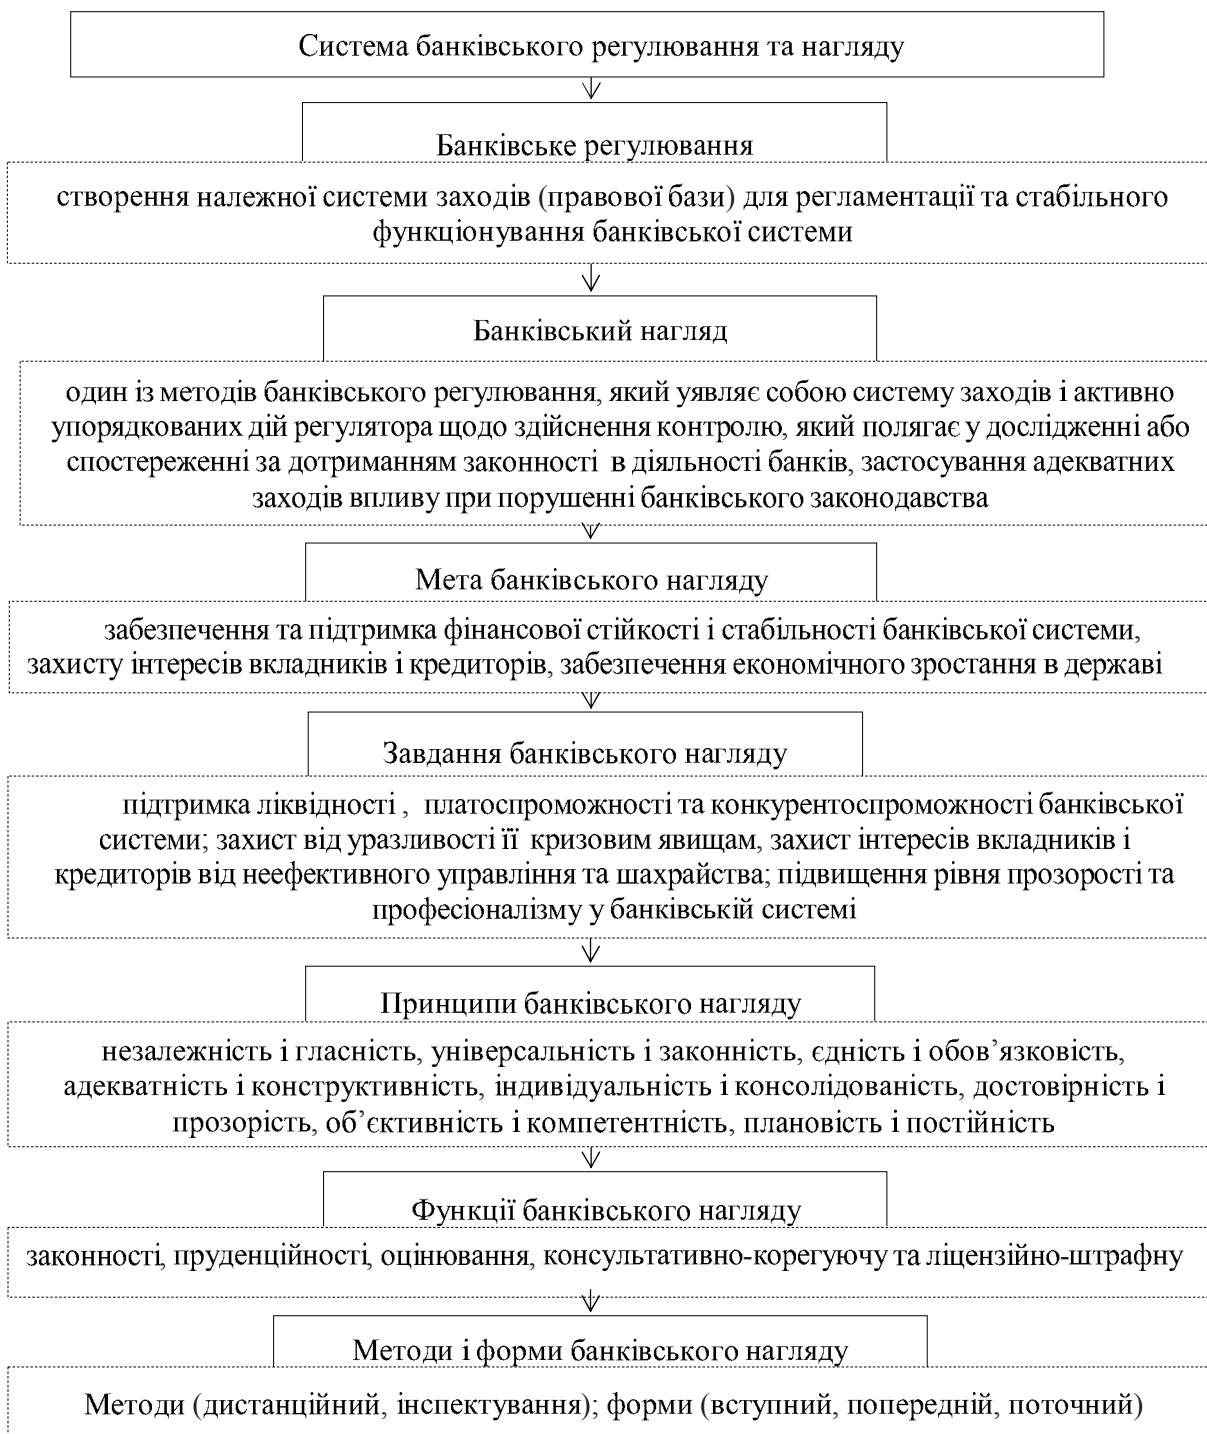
Система банківського регулювання та нагляду

Банківське регулювання

створення належної системи заходів (правової бази) для регламентації та стабільного функціонування банківської системи

Банківський нагляд

один із методів банківського регулювання, який уявляє собою систему заходів і активно упорядкованих дій регулятора щодо здійснення контролю, який полягає у дослідженні або спостереженні за дотриманням законності в діяльності банків, застосування адекватних заходів впливу при порушенні банківського законодавства

Мета банківського нагляду

забезпечення та підтримка фінансової стійкості і стабільності банківської системи, захисту інтересів вкладників і кредиторів, забезпечення економічного зростання в державі

Завдання банківського нагляду

підтримка ліквідності , платоспроможності та конкурентоспроможності банківської системи; захист від уразливості її кризовим явищам, захист інтересів вкладників і кредиторів від неефективного управління та шахрайства; підвищення рівня прозорості та професіоналізму у банківській системі

Принципи банківського нагляду

незалежність і гласність, універсальність і законність, єдність і обов’язковість, адекватність і конструктивність, індивідуальність і консолідованість, достовірність і прозорість, об’єктивність і компетентність, плановість і постійність

Функції банківського нагляду

законності, пруденційності, оцінювання, консультативно-корегуючу та ліцензійно-штрафну

Методи і форми банківського нагляду

Методи (дистанційний, інспектування); форми (вступний, попередній, поточний)